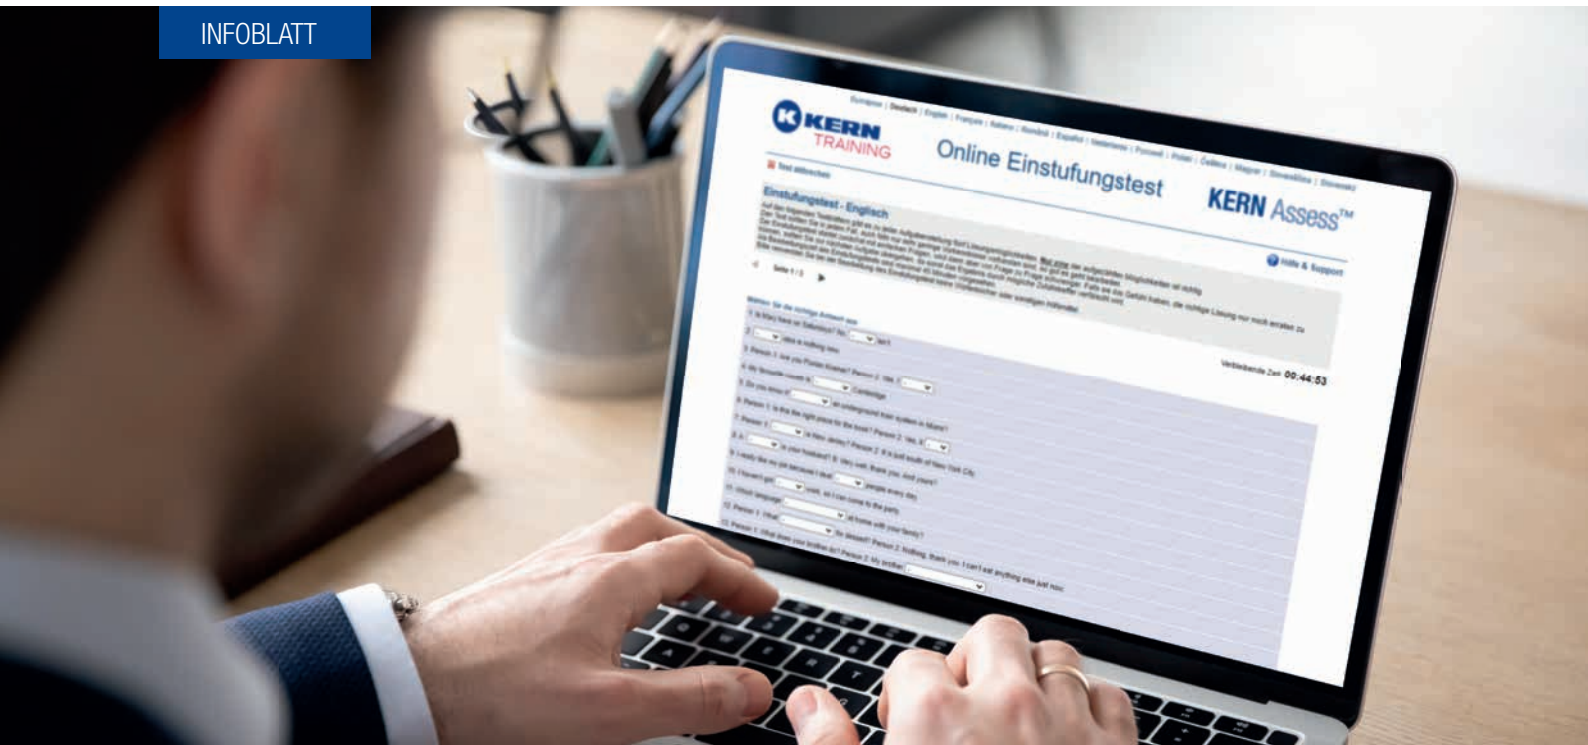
INFOBLATT

KERN TRAINING

Online Einstufungstest

KERN Assess™

Europaea | Deutsch | English | Français | Italiano | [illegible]

Test abbrechen

Einstufungstest - Englisch

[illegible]

Hilfe & Support

Seite 1 / 3

Verbleibende Zeit 00:44:53

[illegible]